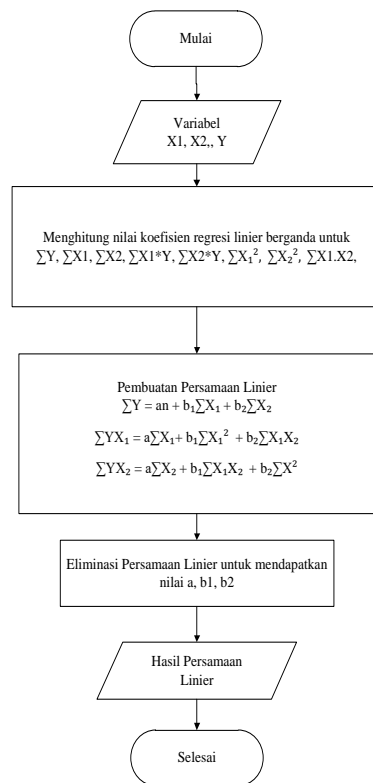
Mulai

Variabel
X1, X2,, Y

Menghitung nilai koefisien regresi linier berganda untuk
$\sum Y$, $\sum X1$, $\sum X2$, $\sum X1*Y$, $\sum X2*Y$, $\sum X_1^2$, $\sum X_2^2$, $\sum X1.X2$,

Pembuatan Persamaan Linier
$\sum Y = an + b_1\sum X_1 + b_2\sum X_2$
$\sum YX_1 = a\sum X_1 + b_1\sum X_1^2 + b_2\sum X_1X_2$
$\sum YX_2 = a\sum X_2 + b_1\sum X_1X_2 + b_2\sum X^2$

Eliminasi Persamaan Linier untuk mendapatkan nilai a, b1, b2

Hasil Persamaan Linier

Selesai